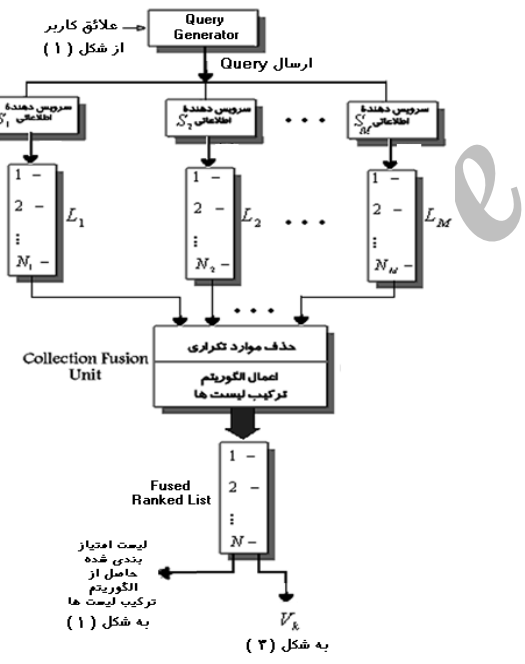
علائق کاربر از شکل ( ۱ )

Query Generator

ارسال Query

سرویس دهندهٔ اطلاعاتی $S_1$

سرویس دهندهٔ اطلاعاتی $S_2$

• • •

سرویس دهندهٔ اطلاعاتی $S_M$

1 –
2 –
⋮
$N_1$ –

$L_1$

1 –
2 –
⋮
$N_2$ –

$L_2$

• • •

1 –
2 –
⋮
$N_M$ –

$L_M$

• • •

Collection Fusion Unit

حذف موارد تکراری

اعمال الگوریتم ترکیب لیست ها

Fused Ranked List

1 –
2 –
⋮
$N$ –

لیست امتیاز بندی شده حاصل از الگوریتم ترکیب لیست ها به شکل ( ۱ )

$V_k$
به شکل ( ۳ )